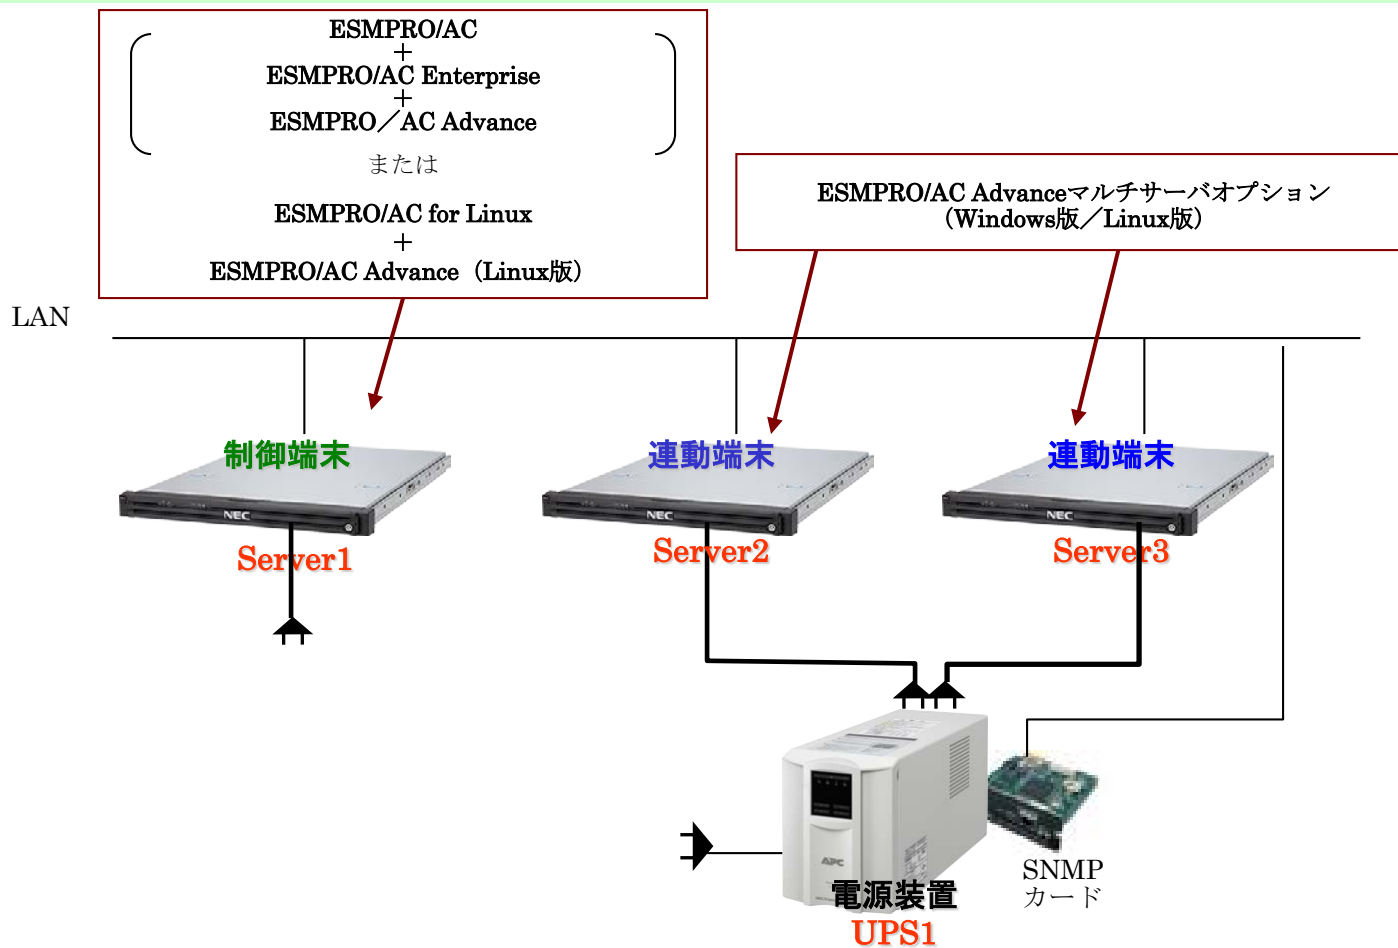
ESMPRO/AC
+
ESMPRO/AC Enterprise
+
ESMPRO／AC Advance

または

ESMPRO/AC for Linux
+
ESMPRO/AC Advance（Linux版）

ESMPRO/AC Advanceマルチサーバオプション
（Windows版／Linux版）

LAN

制御端末

連動端末

連動端末

NEC

NEC

NEC

Server1

Server2

Server3

APC

電源装置
UPS1

SNMP
カード